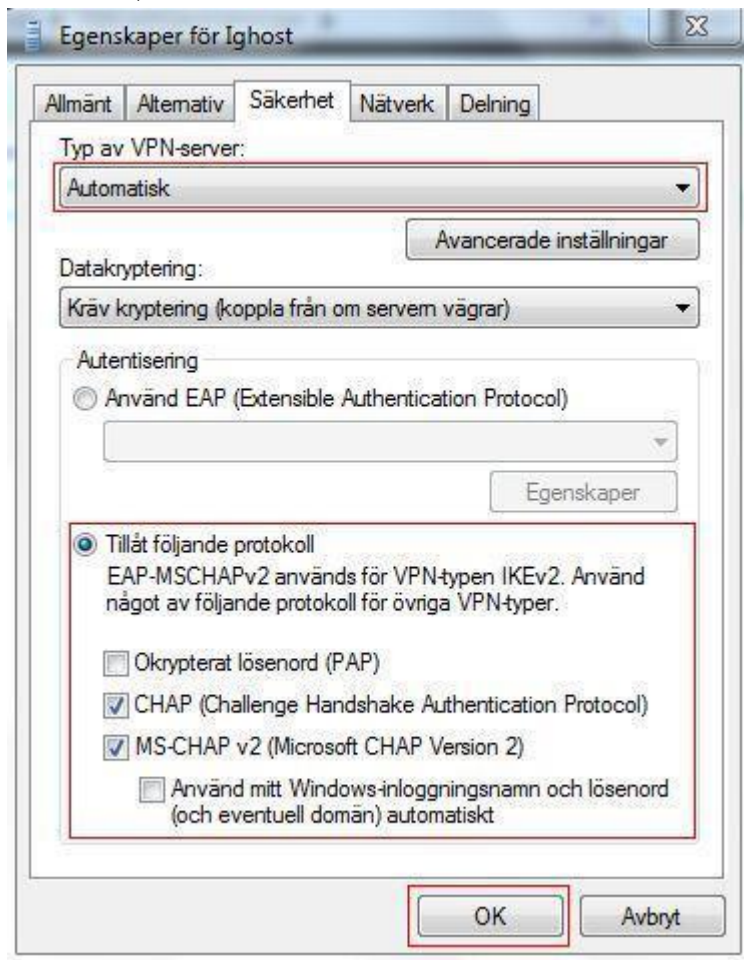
Egenskaper för Ighost

Allmänt | Alternativ | Säkerhet | Nätverk | Delning

Typ av VPN-server:

Automatisk

Avancerade inställningar

Datakryptering:

Kräv kryptering (koppla från om servern vägrar)

Autentisering

Använd EAP (Extensible Authentication Protocol)

Egenskaper

Tillåt följande protokoll

EAP-MSCHAPv2 används för VPN-typen IKEv2. Använd något av följande protokoll för övriga VPN-typer.

Okrypterat lösenord (PAP)

CHAP (Challenge Handshake Authentication Protocol)

MS-CHAP v2 (Microsoft CHAP Version 2)

Använd mitt Windows-inloggningsnamn och lösenord (och eventuell domän) automatiskt

OK

Avbryt